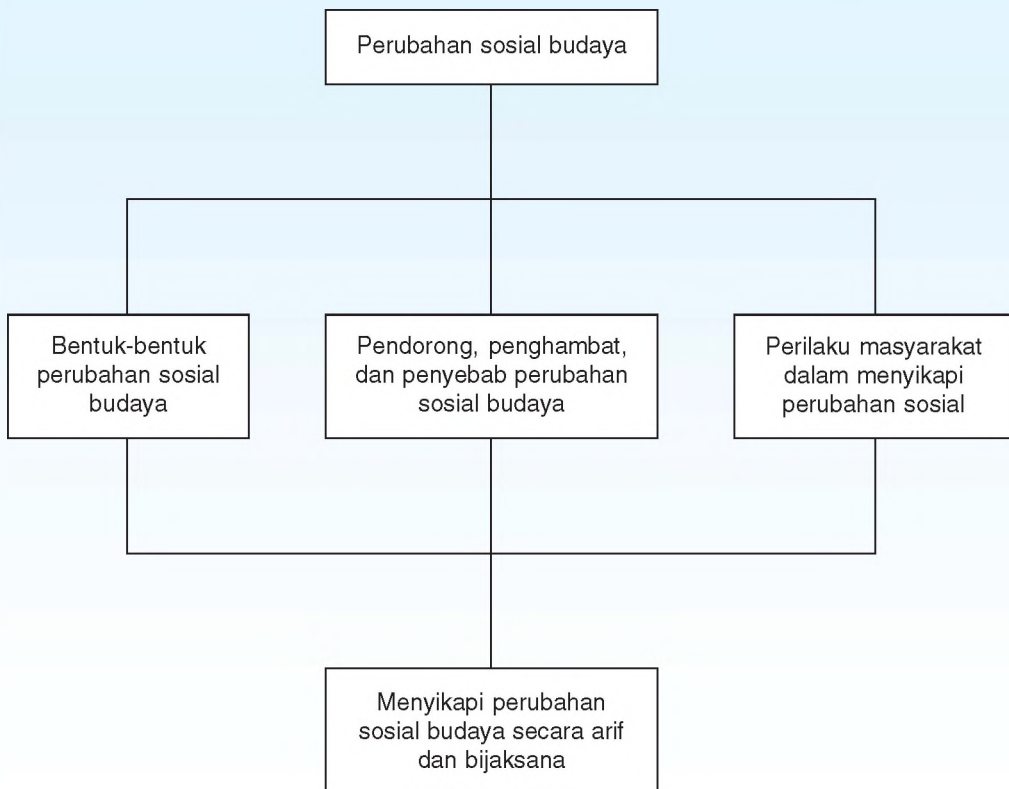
Perubahan sosial budaya

Bentuk-bentuk perubahan sosial budaya

Pendorong, penghambat, dan penyebab perubahan sosial budaya

Perilaku masyarakat dalam menyikapi perubahan sosial

Menyikapi perubahan sosial budaya secara arif dan bijaksana